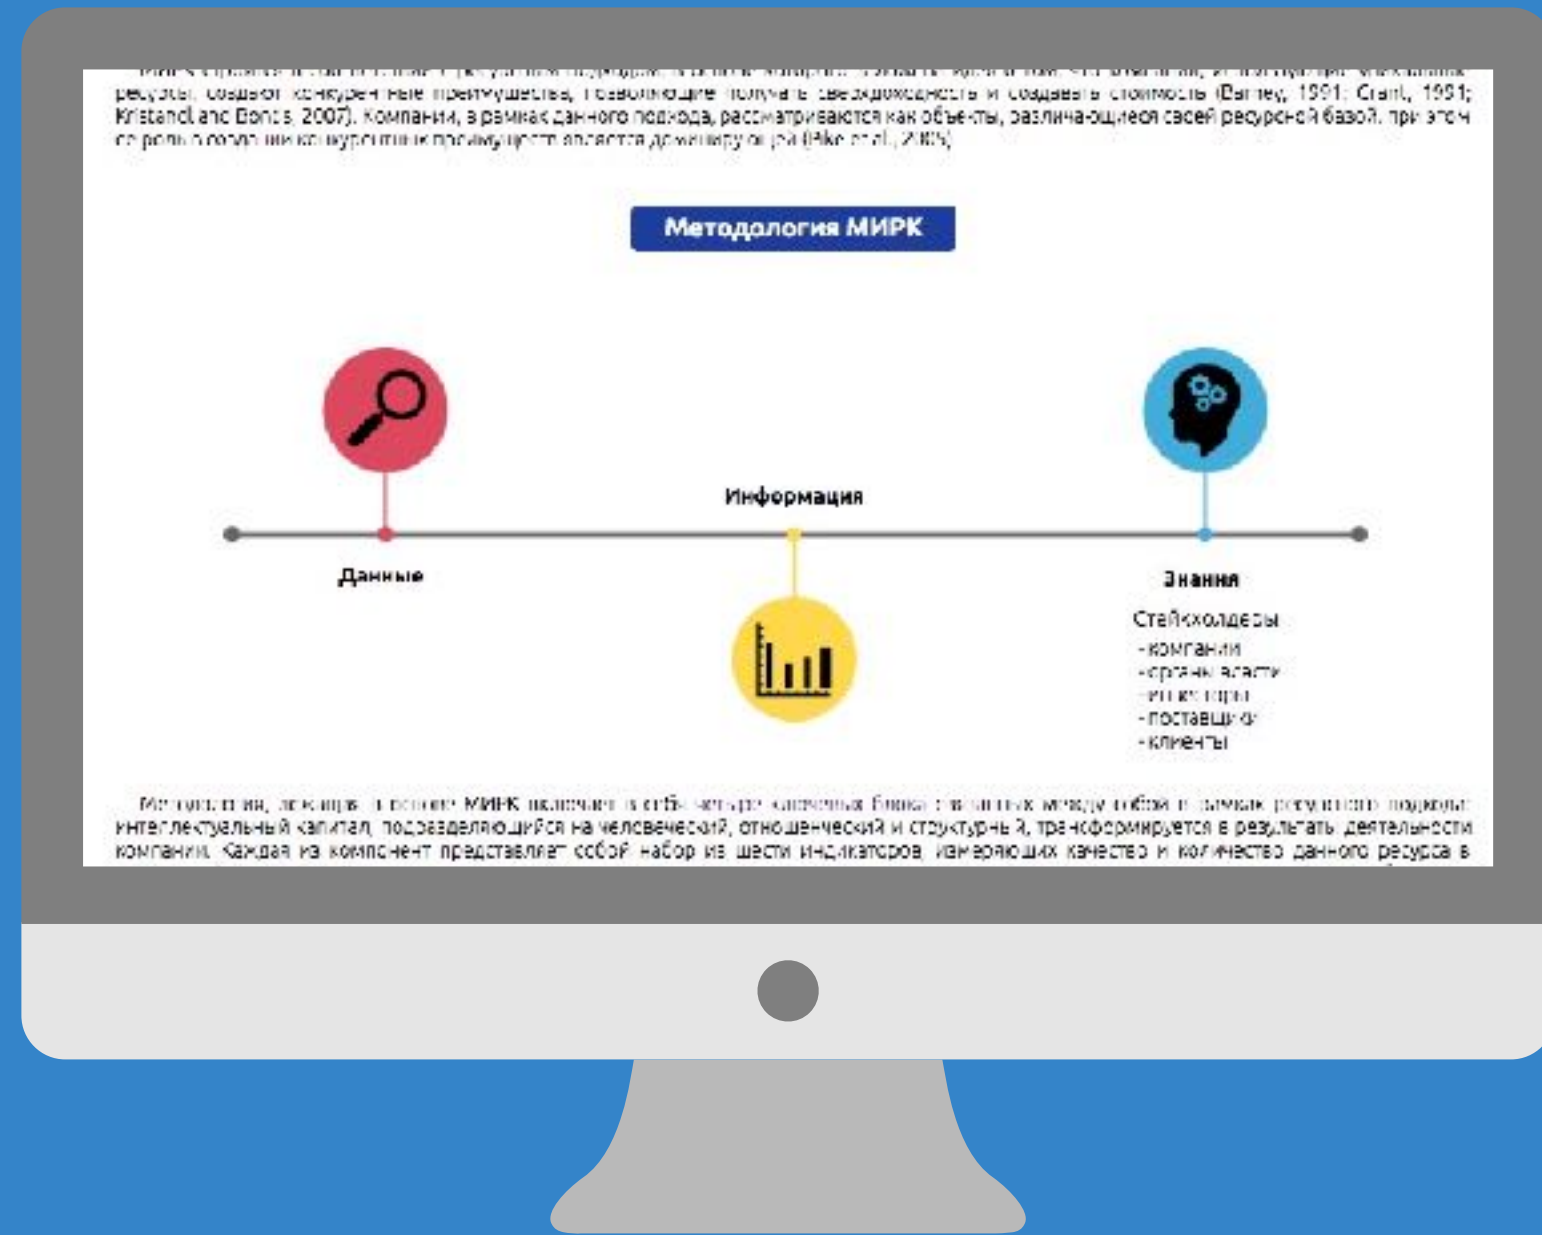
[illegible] ресурсы, создают конкурентные преимущества, позволяющие получать сверхдоходность и создавать стоимость (Barney, 1991; Grant, 1991; Kristandl and Bontis, 2007). Компании, в рамках данного подхода, рассматриваются как объекты, различающиеся своей ресурсной базой, при этом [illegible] роль в создании конкурентных преимуществ является доминирующей (Pike et al., 2005).

Методология МИРК

Данные

Информация

Знания

Стейкхолдеры
- компании
- органы власти
- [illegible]
- поставщики
- клиенты

Методология, лежащая в основе МИРК включает в себя четыре ключевых блока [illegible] между собой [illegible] ресурсного подхода: интеллектуальный капитал, подразделяющийся на человеческий, отношенческий и структурный, трансформируется в результаты деятельности компании. Каждая из компонент представляет собой набор из шести индикаторов, измеряющих качество и количество данного ресурса в